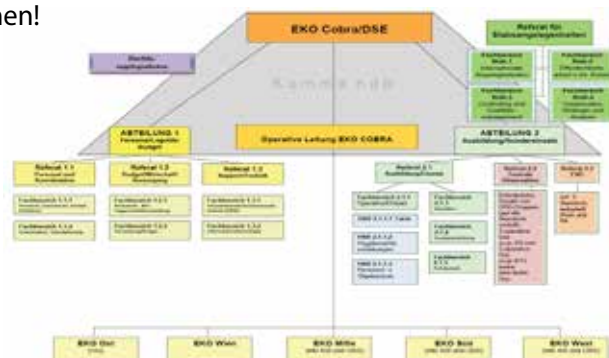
hen!

EKO Cobra/DSE

Referat für Stabsangelegenheiten

Kommando

ABTEILUNG 1

Operative Leitung EKO COBRA

ABTEILUNG 2

Referat 1.1

Referat 1.2

Referat 1.3

Referat 2.1

Referat 2.2

Referat 2.3

Fachbereich 1.1.1

Fachbereich 1.2.1

Fachbereich 1.3.1

Fachbereich 2.1.1

Fachbereich 2.1.2

Fachbereich 2.1.3

Fachbereich 2.1.4

EKO Ost

EKO Wien

EKO Mitte

EKO Süd

EKO West